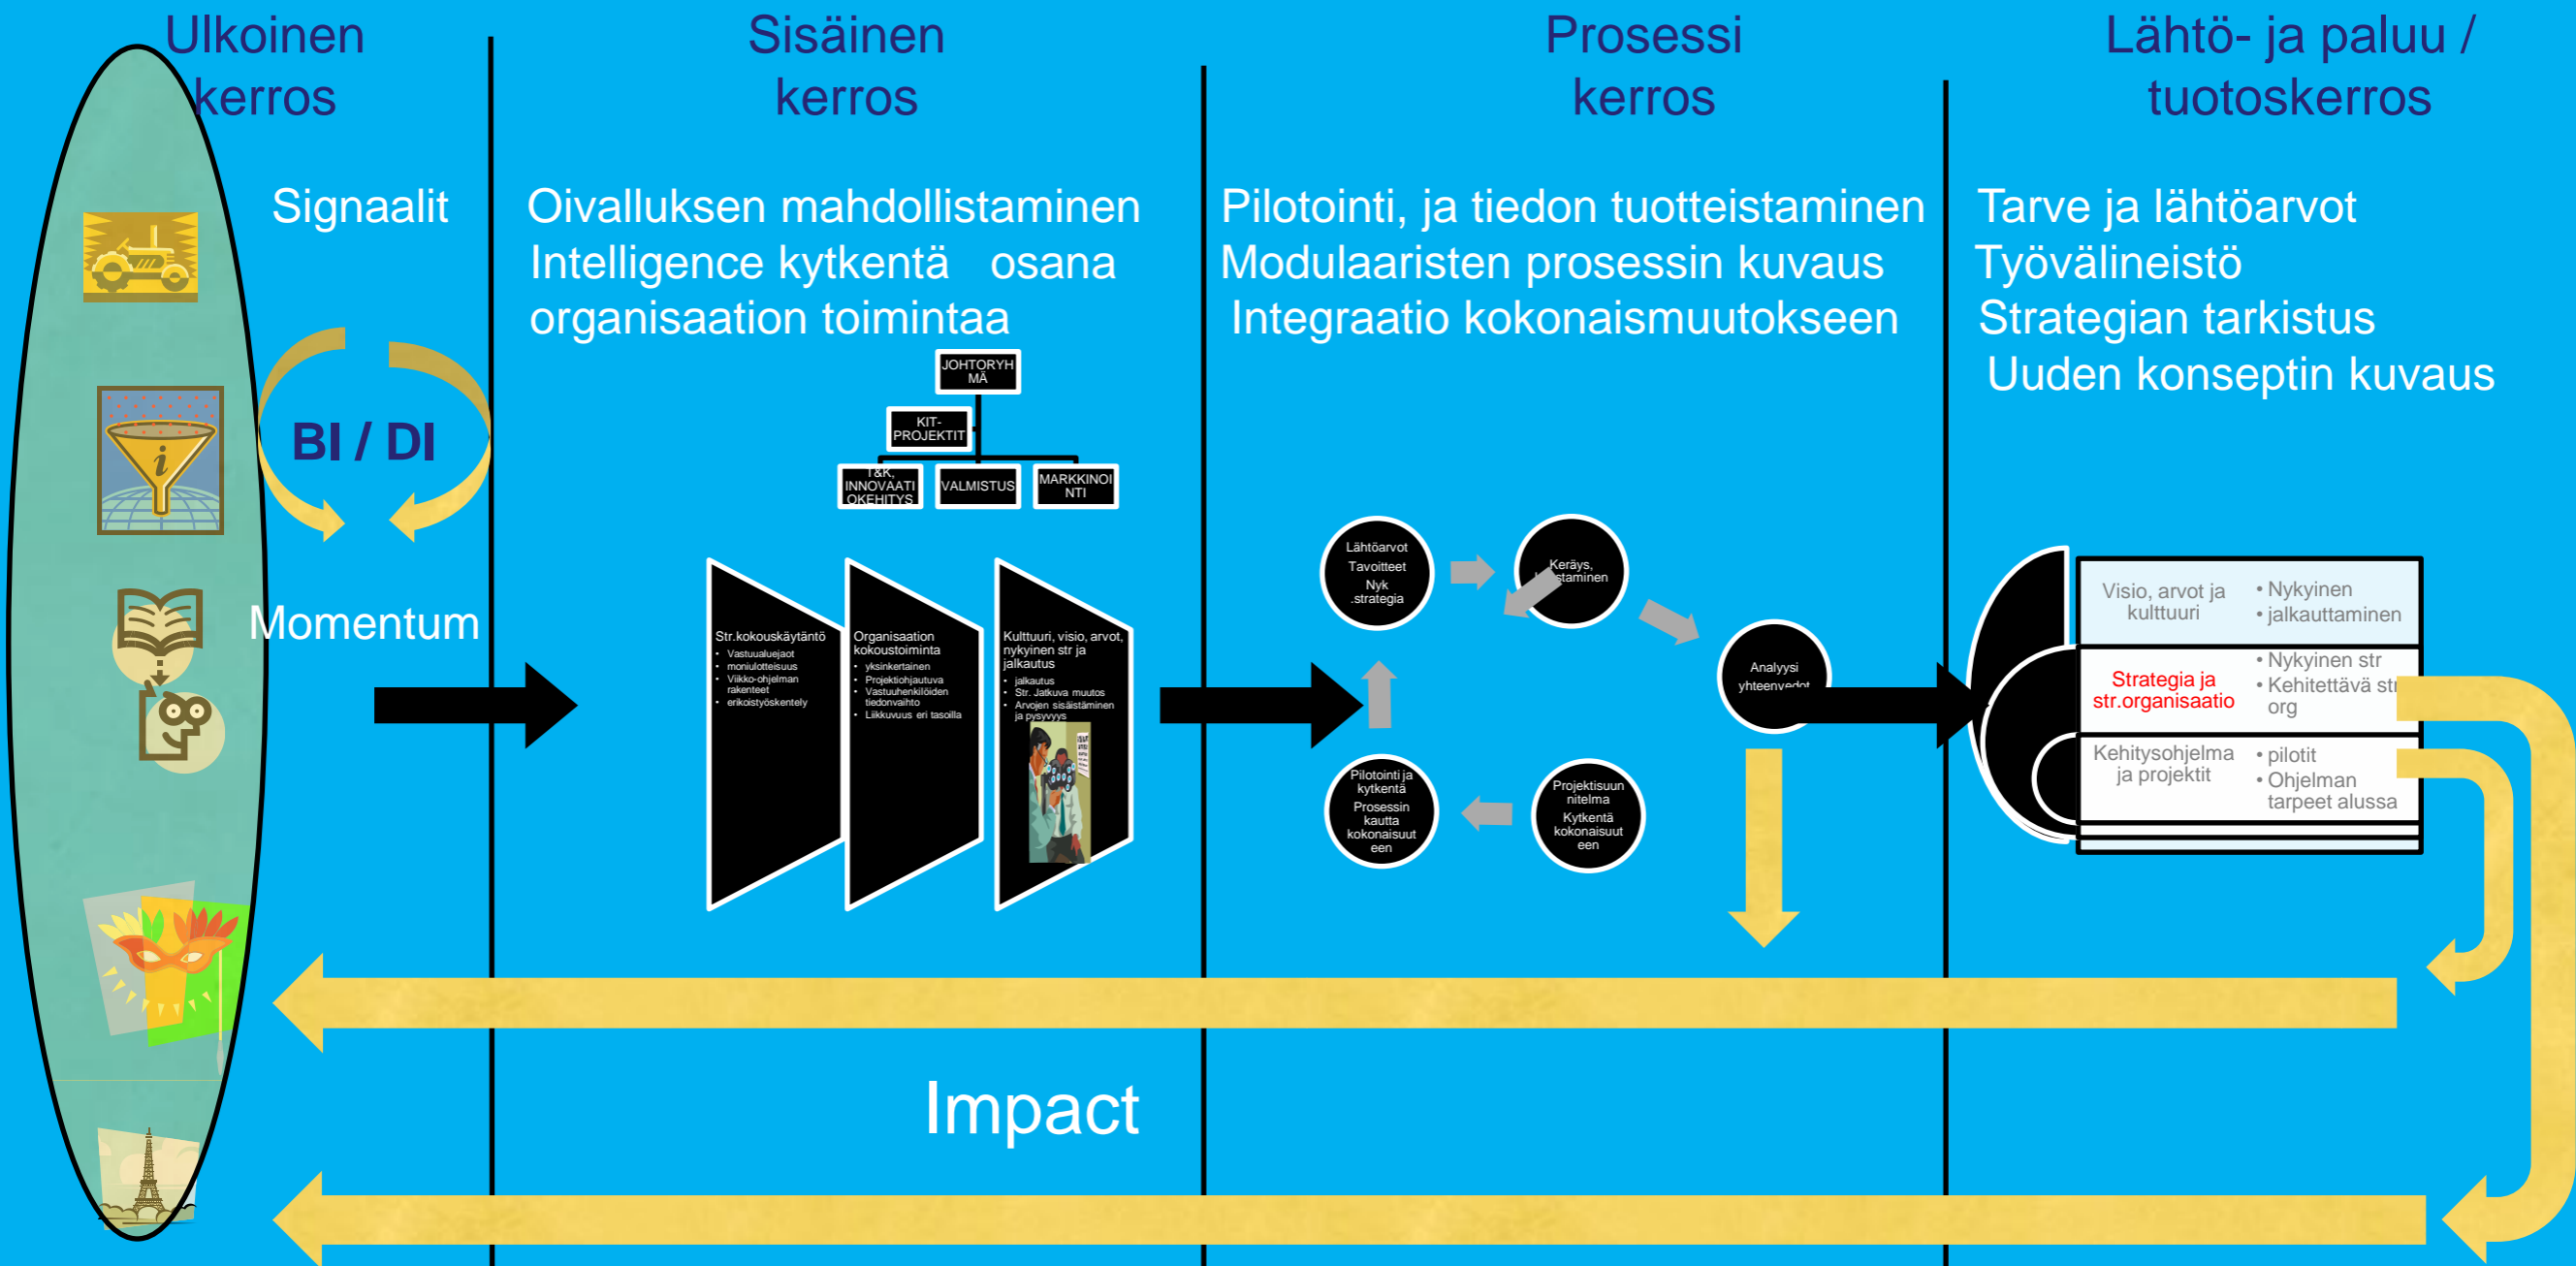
Ulkoinen kerros

Sisäinen kerros

Prosessi kerros

Lähtö- ja paluu / tuotoskerros

Signaalit

BI / DI

Momentum

Oivalluksen mahdollistaminen
Intelligence kytkentä osana organisaation toimintaa

JOHTORYHMÄ
KIT-PROJEKTIT
T&K, INNOVAATIOKEHITYS
VALMISTUS
MARKKINOINTI

Str.kokouskäytäntö
• Vastuualuejaot
• moniulotteisuus
• Viikko-ohjelman rakenteet
• erikoistyöskentely

Organisaation kokoustoiminta
• yksinkertainen
• Projektiohjautuva
• Vastuuhenkilöiden tiedonvaihto
• Liikkuvuus eri tasoilla

Kulttuuri, visio, arvot, nykyinen str ja jalkautus
• jalkautus
• Str. Jatkuva muutos
• Arvojen sisäistäminen ja pysyvyys

Pilotointi, ja tiedon tuotteistaminen
Modulaaristen prosessin kuvaus
Integraatio kokonaismuutokseen

Lähtöarvot
Tavoitteet
Nyk .strategia

Keräys, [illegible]staminen

Analyysi yhteenvedot

Projektisuunnitelma
Kytkentä kokonaisuuteen

Pilotointi ja kytkentä
Prosessin kautta kokonaisuuteen

Tarve ja lähtöarvot
Työvälineistö
Strategian tarkistus
Uuden konseptin kuvaus

Visio, arvot ja kulttuuri
• Nykyinen
• jalkauttaminen

Strategia ja str.organisaatio
• Nykyinen str
• Kehitettävä str org

Kehitysohjelma ja projektit
• pilotit
• Ohjelman tarpeet alussa

Impact